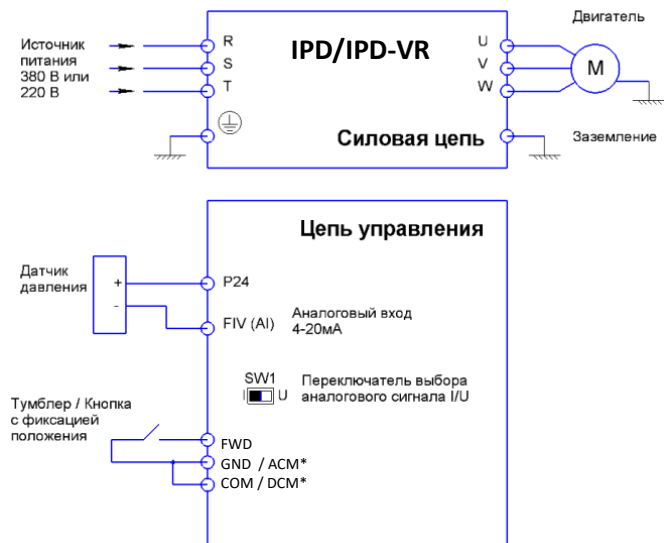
Источник питания 380 В или 220 В

R
S
T

IPD/IPD-VR

U
V
W

Двигатель

M

Силовая цепь

Заземление

Цепь управления

Датчик давления

+
-

P24

FIV (AI)

Аналоговый вход 4-20мА

SW1
I U

Переключатель выбора аналогового сигнала I/U

Тумблер / Кнопка с фиксацией положения

FWD
GND / ACM*
COM / DCM*